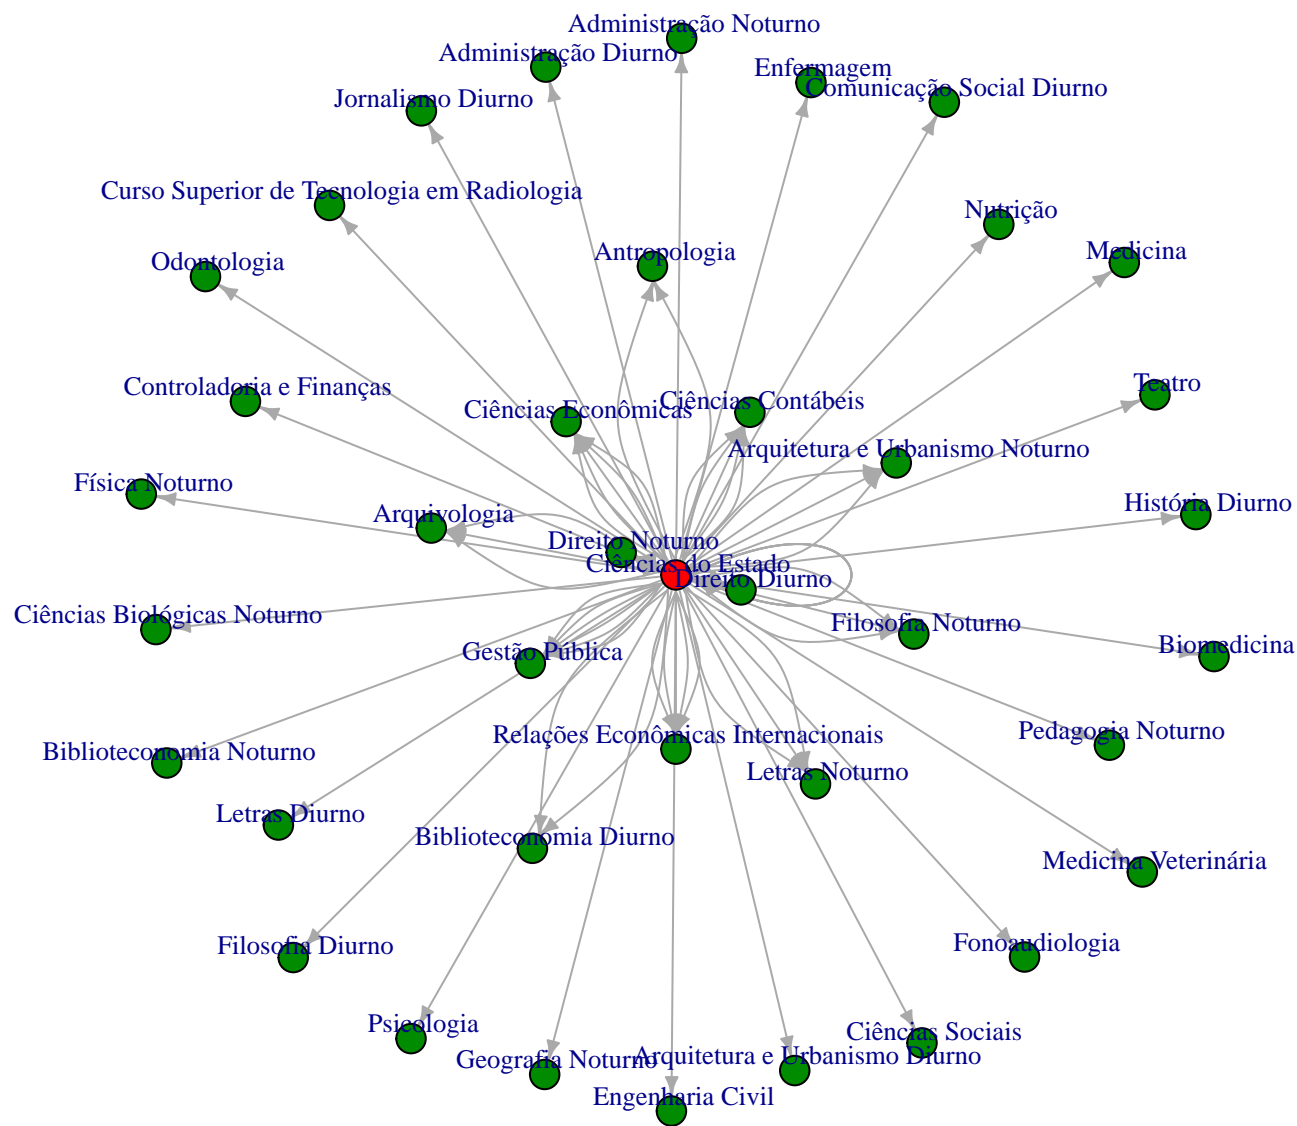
Administração Noturno
Administração Diurno
Enfermagem
Comunicação Social Diurno
Jornalismo Diurno
Curso Superior de Tecnologia em Radiologia
Nutrição
Antropologia
Medicina
Odontologia
Controladoria e Finanças
Ciências Contábeis
Teatro
Ciências Econômicas
Arquitetura e Urbanismo Noturno
Física Noturno
História Diurno
Arquivologia
Direito Noturno
Ciência do Estado
Direito Diurno
Ciências Biológicas Noturno
Filosofia Noturno
Biomedicina
Gestão Pública
Pedagogia Noturno
Relações Econômicas Internacionais
Biblioteconomia Noturno
Letras Noturno
Letras Diurno
Biblioteconomia Diurno
Medicina Veterinária
Filosofia Diurno
Fonoaudiologia
Psicologia
Ciências Sociais
Geografia Noturno
Arquitetura e Urbanismo Diurno
Engenharia Civil